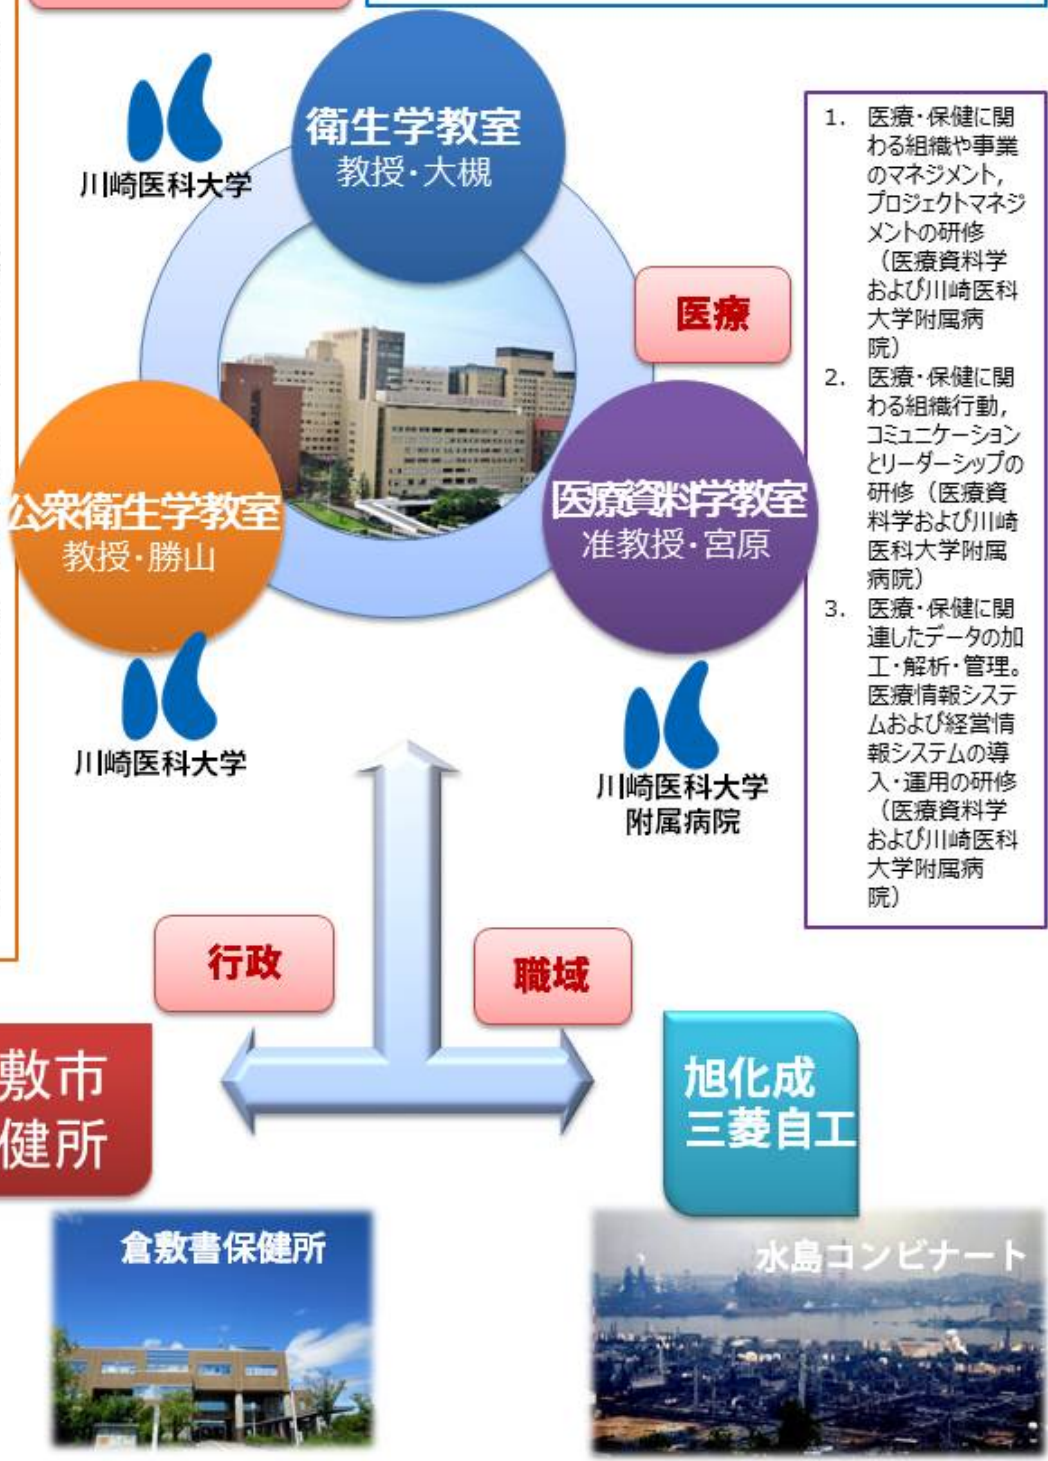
川崎医科大学

衛生学教室
教授・大槻

医療

1. 医療・保健に関わる組織や事業のマネジメント，プロジェクトマネジメントの研修（医療資料学および川崎医科大学附属病院）
2. 医療・保健に関わる組織行動，コミュニケーションとリーダーシップの研修（医療資料学および川崎医科大学附属病院）
3. 医療・保健に関連したデータの加工・解析・管理。医療情報システムおよび経営情報システムの導入・運用の研修（医療資料学および川崎医科大学附属病院）

公衆衛生学教室
教授・勝山

医療資料学教室
准教授・宮原

川崎医科大学

川崎医科大学
附属病院

行政

職域

敷市
健所

旭化成
三菱自工

倉敷書保健所

水島コンビナート